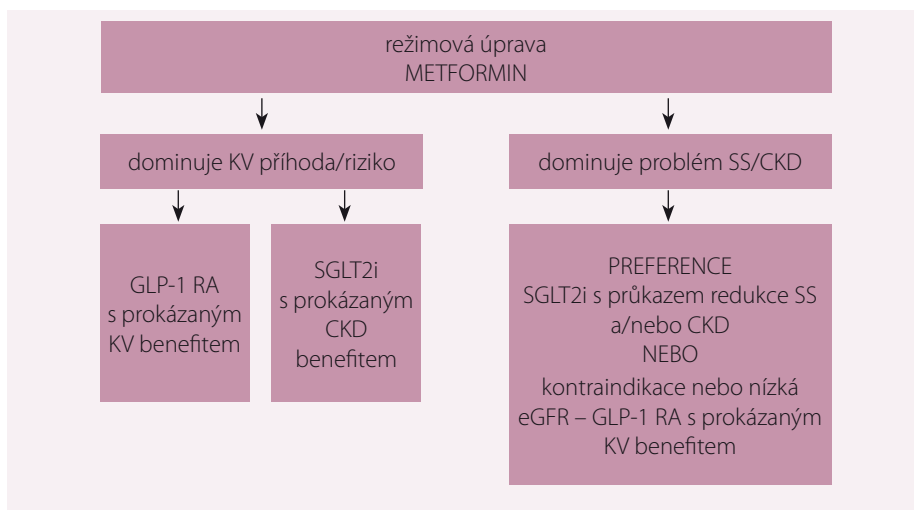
režimová úprava
METFORMIN

dominuje KV příhoda/riziko

dominuje problém SS/CKD

GLP-1 RA s prokázaným KV benefitem

SGLT2i s prokázaným CKD benefitem

PREFERENCE
SGLT2i s průkazem redukce SS a/nebo CKD
NEBO
kontraindikace nebo nízká eGFR – GLP-1 RA s prokázaným KV benefitem